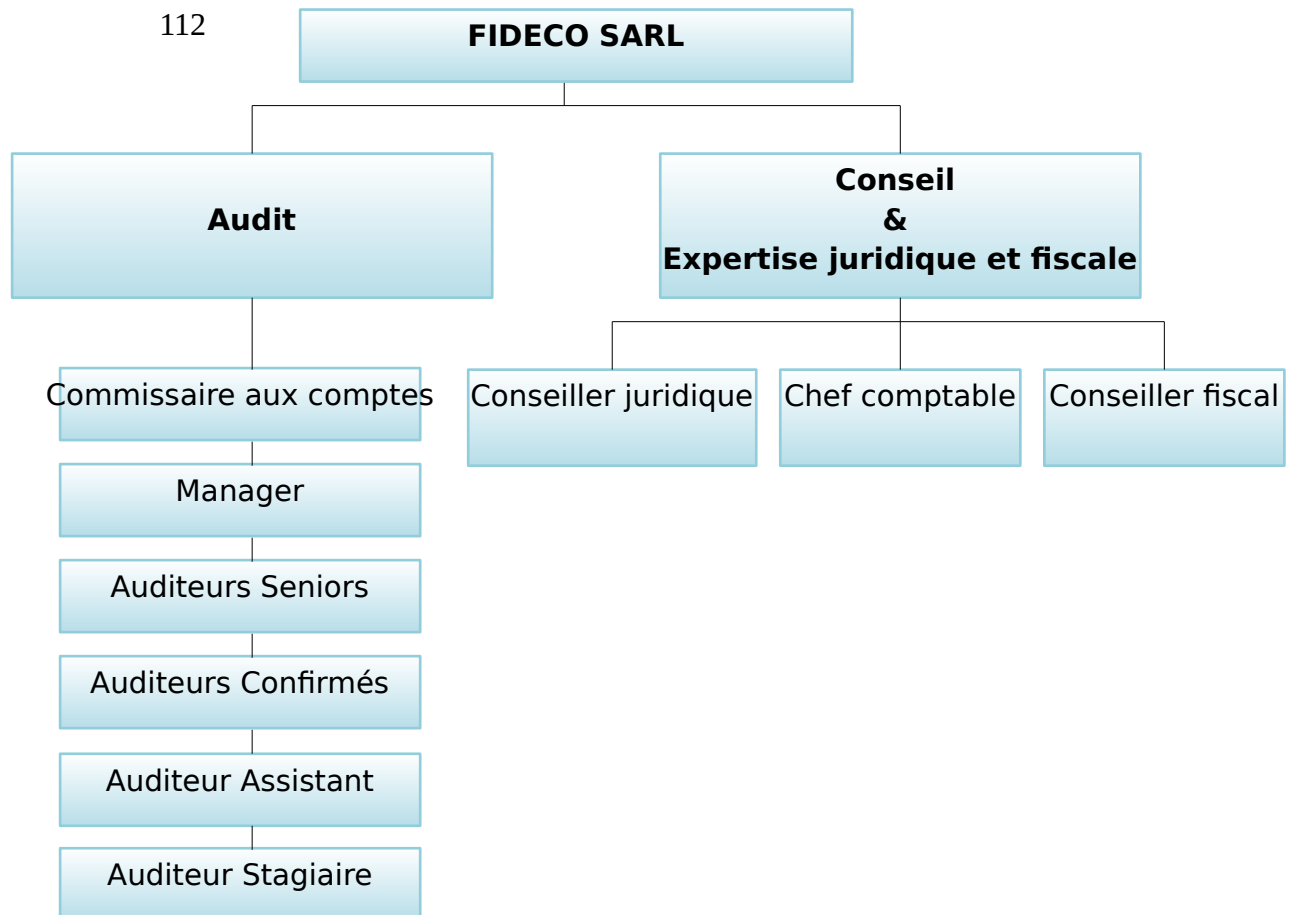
112

FIDECO SARL

Audit

Conseil
&
Expertise juridique et fiscale

Commissaire aux comptes

Manager

Auditeurs Seniors

Auditeurs Confirmés

Auditeur Assistant

Auditeur Stagiaire

Conseiller juridique

Chef comptable

Conseiller fiscal